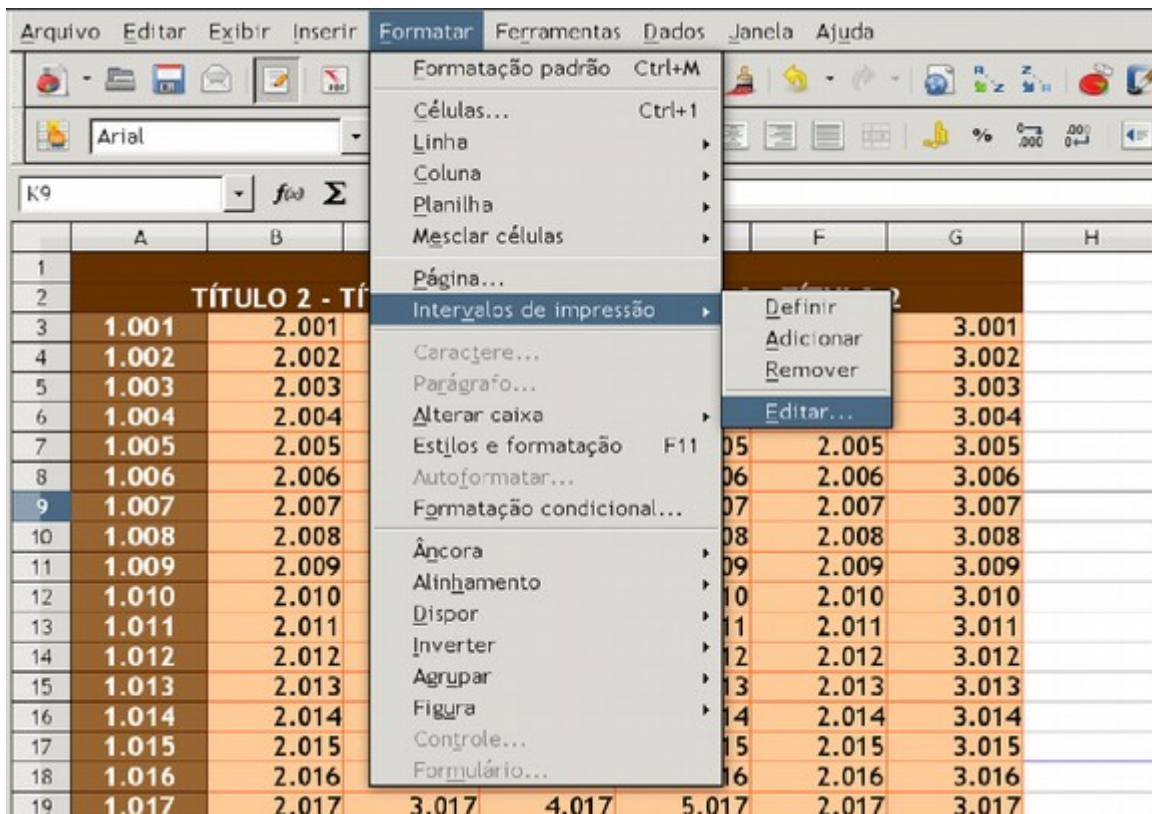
Arquivo Editar Exibir Inserir Formatar Ferramentas Dados Janela Ajuda

Arial

K9

$f(x)$ Σ

Formatação padrão Ctrl+M
Células... Ctrl+1
Linha
Coluna
Planilha
Mesclar células
Página...
Intervalos de impressão
Caractere...
Parágrafo...
Alterar caixa
Estilos e formatação F11
Autoformatar...
Formatação condicional...
Âncora
Alinhamento
Dispor
Inverter
Agrupar
Figura
Controle...
Formulário...

Definir
Adicionar
Remover
Editar...

| | A | B | | | | F | G | H |
|---|---|---|---|---|---|---|---|---|
| 1 | | | | | | | | |
| 2 | | TÍTULO 2 - TÍ | | | | | | |
| 3 | 1.001 | 2.001 | | | | | 3.001 | |
| 4 | 1.002 | 2.002 | | | | | 3.002 | |
| 5 | 1.003 | 2.003 | | | | | 3.003 | |
| 6 | 1.004 | 2.004 | | | | | 3.004 | |
| 7 | 1.005 | 2.005 | | | 05 | 2.005 | 3.005 | |
| 8 | 1.006 | 2.006 | | | 06 | 2.006 | 3.006 | |
| 9 | 1.007 | 2.007 | | | 07 | 2.007 | 3.007 | |
| 10 | 1.008 | 2.008 | | | 08 | 2.008 | 3.008 | |
| 11 | 1.009 | 2.009 | | | 09 | 2.009 | 3.009 | |
| 12 | 1.010 | 2.010 | | | 10 | 2.010 | 3.010 | |
| 13 | 1.011 | 2.011 | | | 11 | 2.011 | 3.011 | |
| 14 | 1.012 | 2.012 | | | 12 | 2.012 | 3.012 | |
| 15 | 1.013 | 2.013 | | | 13 | 2.013 | 3.013 | |
| 16 | 1.014 | 2.014 | | | 14 | 2.014 | 3.014 | |
| 17 | 1.015 | 2.015 | | | 15 | 2.015 | 3.015 | |
| 18 | 1.016 | 2.016 | | | 16 | 2.016 | 3.016 | |
| 19 | 1.017 | 2.017 | 3.017 | 4.017 | 5.017 | 2.017 | 3.017 | |